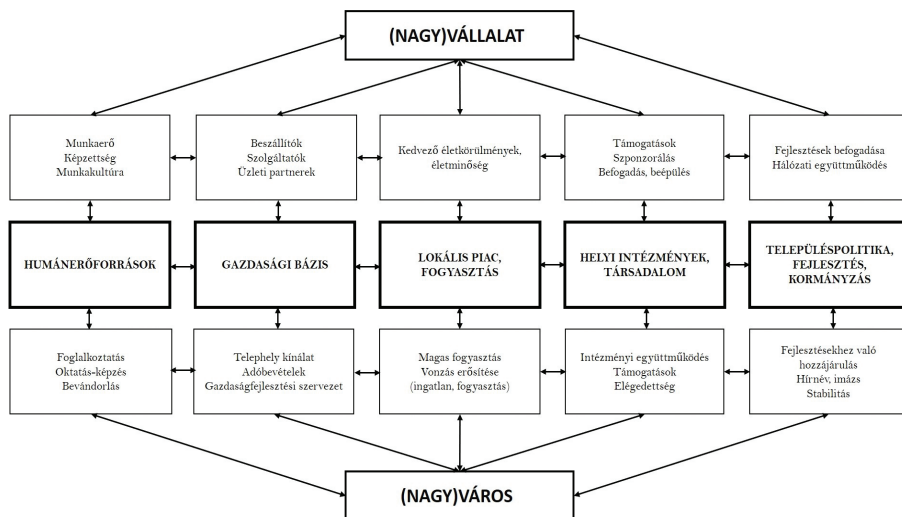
(NAGY)VÁLLALAT

Munkaerő
Képzettség
Munkakultúra

Beszállítók
Szolgáltatók
Üzleti partnerek

Kedvező életkörülmények, életminőség

Támogatások
Szponzorálás
Befogadás, beépülés

Fejlesztések befogadása
Hálózati együttműködés

HUMÁNERŐFORRÁSOK

GAZDASÁGI BÁZIS

LOKÁLIS PIAC, FOGYASZTÁS

HELYI INTÉZMÉNYEK, TÁRSADALOM

TELEPÜLÉSPOLITIKA, FEJLESZTÉS, KORMÁNYZÁS

Foglalkoztatás
Oktatás-képzés
Bevándorlás

Telephely kínálat
Adóbevételek
Gazdaságfejlesztési szervezet

Magas fogyasztás
Vonzás erősítése
(ingatlan, fogyasztás)

Intézményi együttműködés
Támogatások
Elégedettség

Fejlesztésekhez való hozzájárulás
Hírnév, imázs
Stabilitás

(NAGY)VÁROS